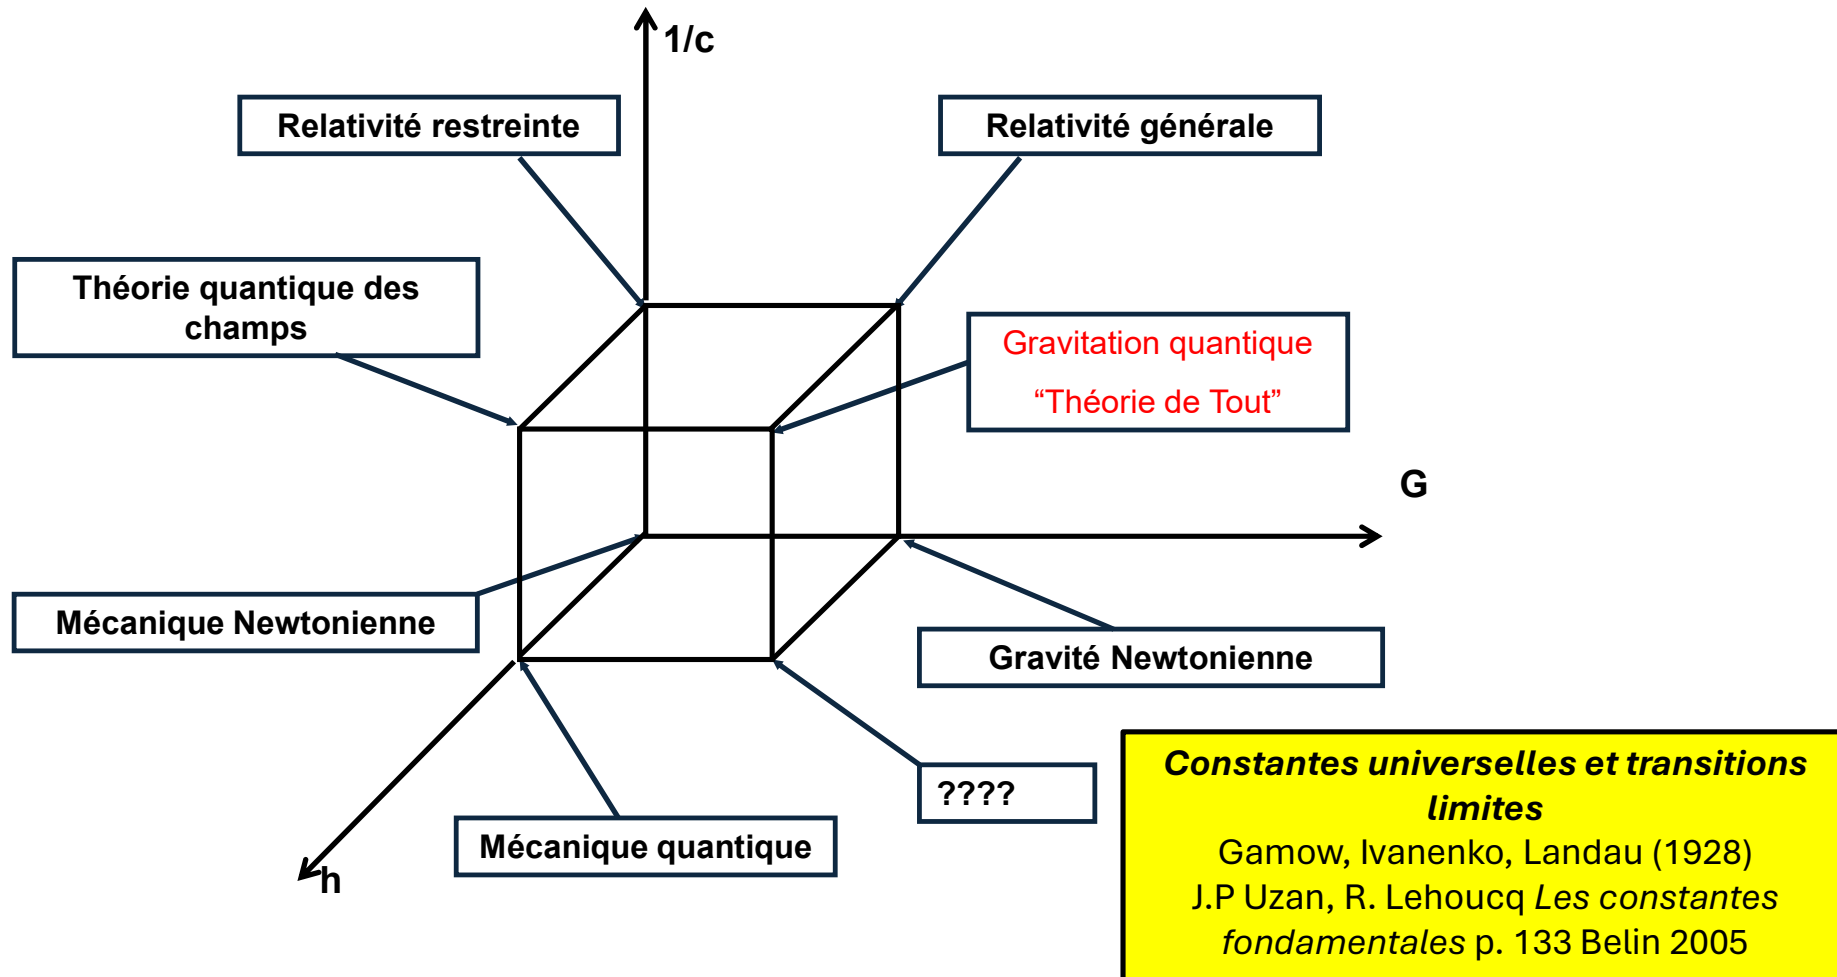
1/c

Relativité restreinte

Relativité générale

Théorie quantique des champs

Gravitation quantique
“Théorie de Tout”

G

Mécanique Newtonienne

Gravité Newtonienne

????

Mécanique quantique

h

Constantes universelles et transitions limites
Gamow, Ivanenko, Landau (1928)
J.P Uzan, R. Lehoucq Les constantes fondamentales p. 133 Belin 2005